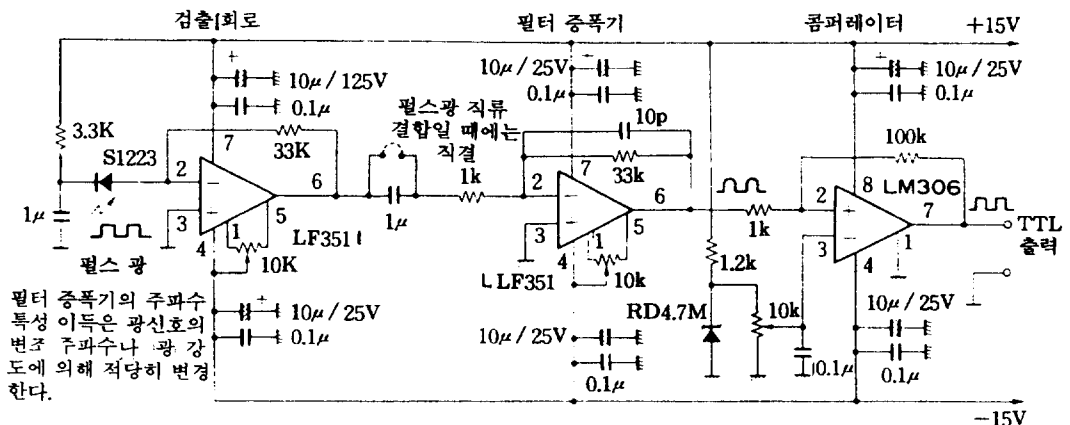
검출회로

필터 증폭기

콤퍼레이터

+15V

+

10μ / 125V

0.1μ

33K

7

3.3K

S1223

2

6

3

5

4

1

10K

LF351

1μ

펄스 광

펄스광 직류 결합일 때에는 직결

1μ

1k

10μ / 25V

0.1μ

10p

33k

7

2

6

3

5

4

1

10k

LF351

10μ / 25V

0.1μ

1k

1.2k

RD4.7M

10k

0.1μ

+

10μ / 25V

0.1μ

100k

2

8

LM306

7

3

1

4

TTL 출력

10μ / 25V

0.1μ

+

10μ / 25V

0.1μ

필터 증폭기의 주파수 특성 이득은 광신호의 변조 주파수나 광 강도에 의해 적당히 변경한다.

−15V